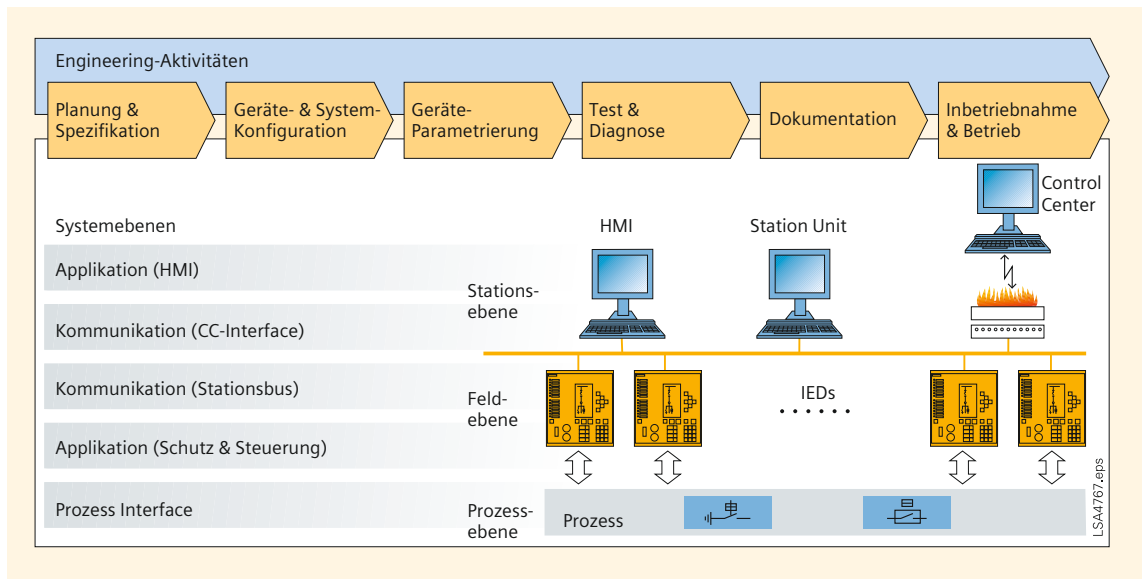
Engineering-Aktivitäten

Planung & Spezifikation

Geräte- & System-Konfiguration

Geräte-Parametrierung

Test & Diagnose

Dokumentation

Inbetriebnahme & Betrieb

Control Center

Systemebenen

HMI

Station Unit

Applikation (HMI)

Stations-ebene

Kommunikation (CC-Interface)

Kommunikation (Stationsbus)

IEDs

Feld-ebene

Applikation (Schutz & Steuerung)

Prozess Interface

Prozess-ebene

Prozess

LSA4767.eps